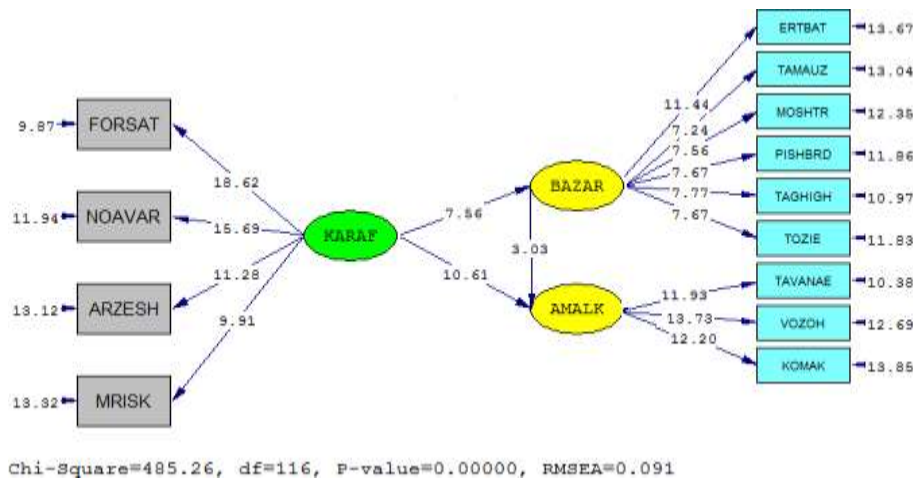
9.87 FORSAT
11.94 NOAVAR
13.12 ARZESH
13.32 MRISK
18.62
15.69
11.28
9.91
KARAF
7.56
10.61
BAZAR
3.03
AMALK
11.44
7.24
7.56
7.67
7.77
7.67
ERTBAT 13.67
TAMAUZ 13.04
MOSHTR 12.35
PISHBRD 11.86
TAGHIGH 10.97
TOZIE 11.83
11.93
13.73
12.20
TAVANAE 10.38
VOZOH 12.69
KOMAK 13.85

Chi-Square=485.26, df=116, P-value=0.00000, RMSEA=0.091